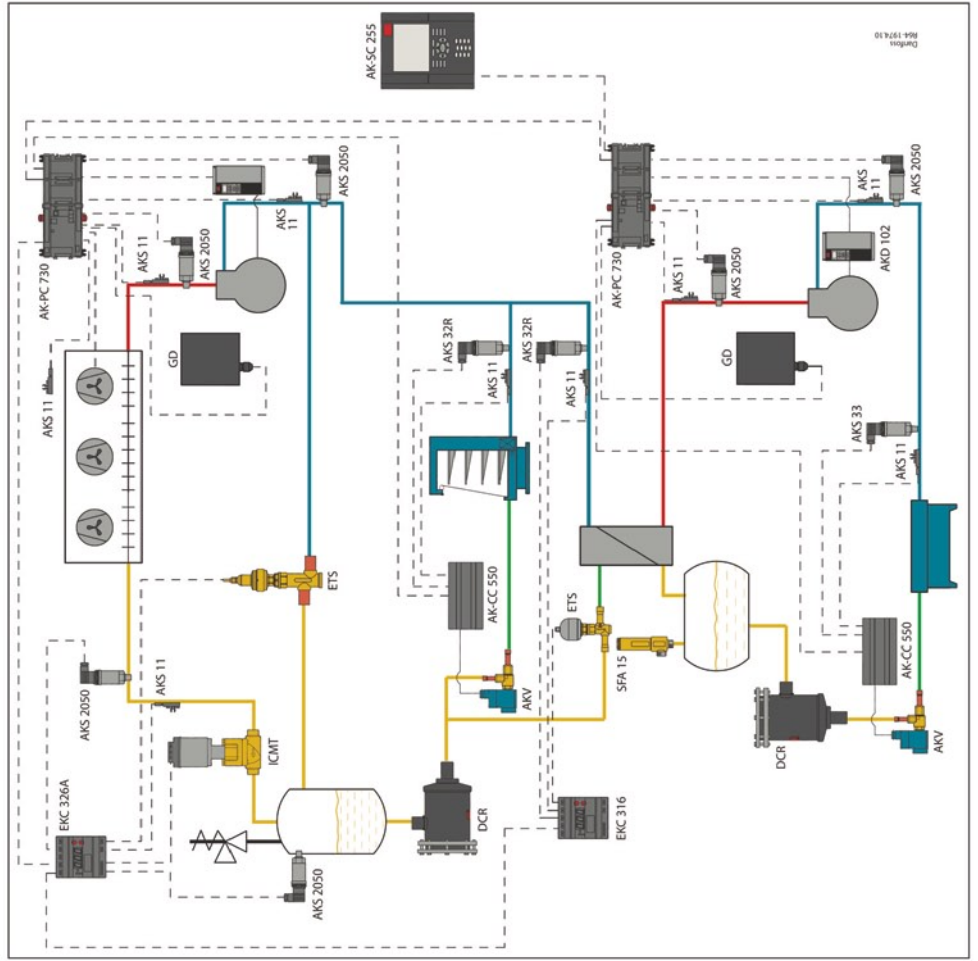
Danfoss
R64-1974.10

AK-SC 255

AK-PC 730
AKS 11
AKS 2050
AKS 11
AKS 2050
GD
AKS 11

AK-PC 730
AKS 11
AKS 2050
AKS 11
AKS 2050
AKD 102
GD
AKS 33
AKS 11

AKS 32R
AKS 11
AKS 32R
AKS 11

ETS
AK-CC 550
AKV
ETS
SFA 15
AK-CC 550
AKV
DCR

AKS 2050
AKS 11
ICMT
EKC 326A
AKS 2050
DCR
EKC 316